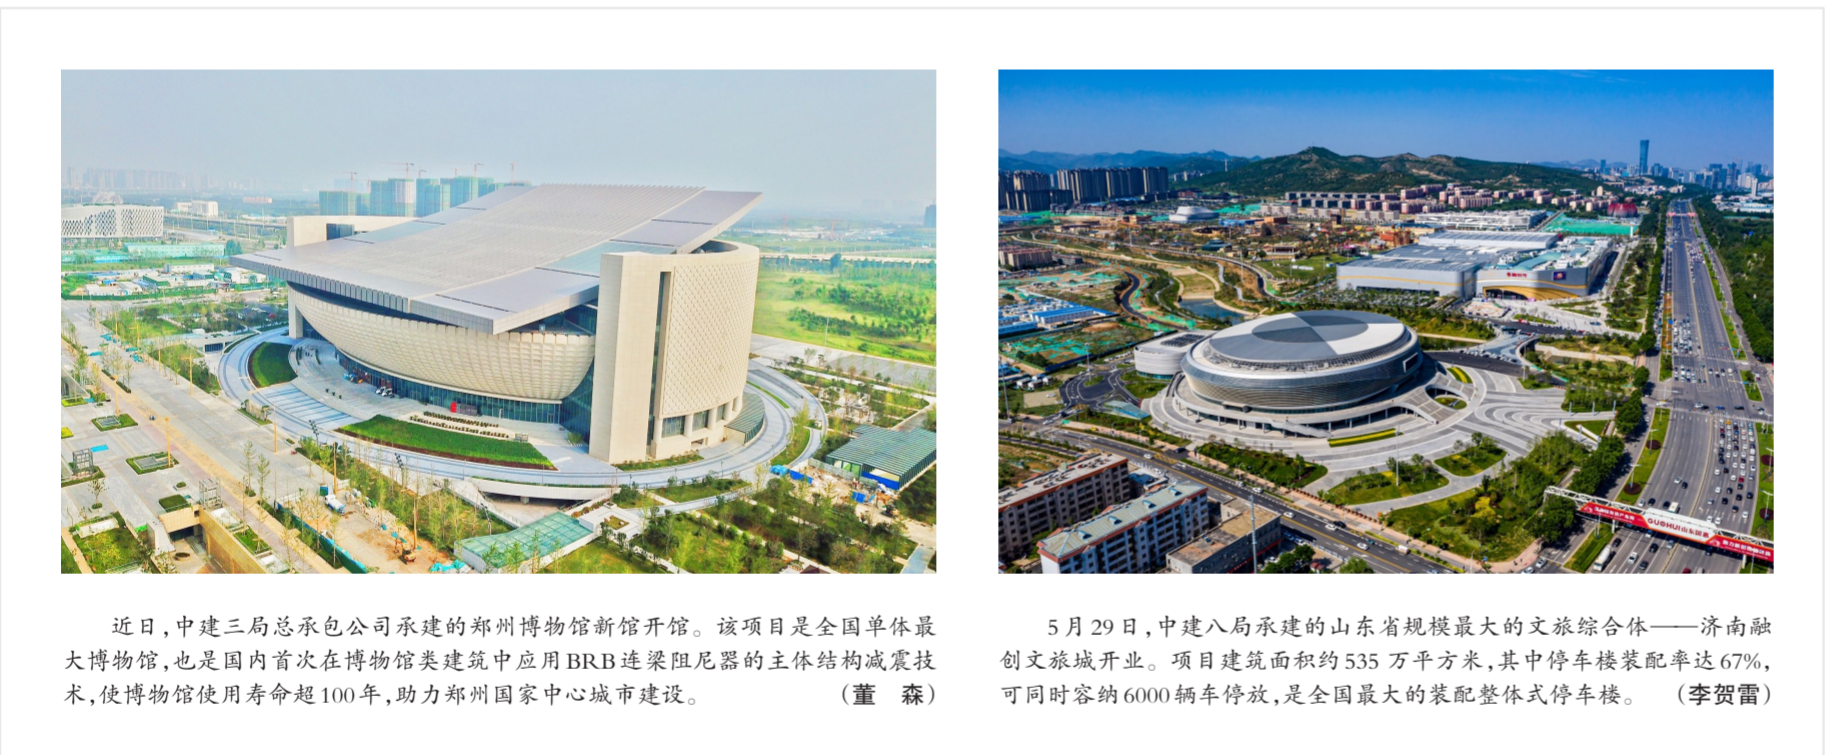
近日，中建三局总承包公司承建的郑州博物馆新馆开馆。该项目是全国单体最大博物馆，也是国内首次在博物馆类建筑中应用BRB连梁阻尼器的主体结构减震技术，使博物馆使用寿命超100年，助力郑州国家中心城市建设。 （董 森）

5月29日，中建八局承建的山东省规模最大的文旅综合体——济南融创文旅城开业。项目建筑面积约535万平方米，其中停车楼装配率达67%，可同时容纳6000辆车停放，是全国最大的装配整体式停车楼。 （李贺雷）